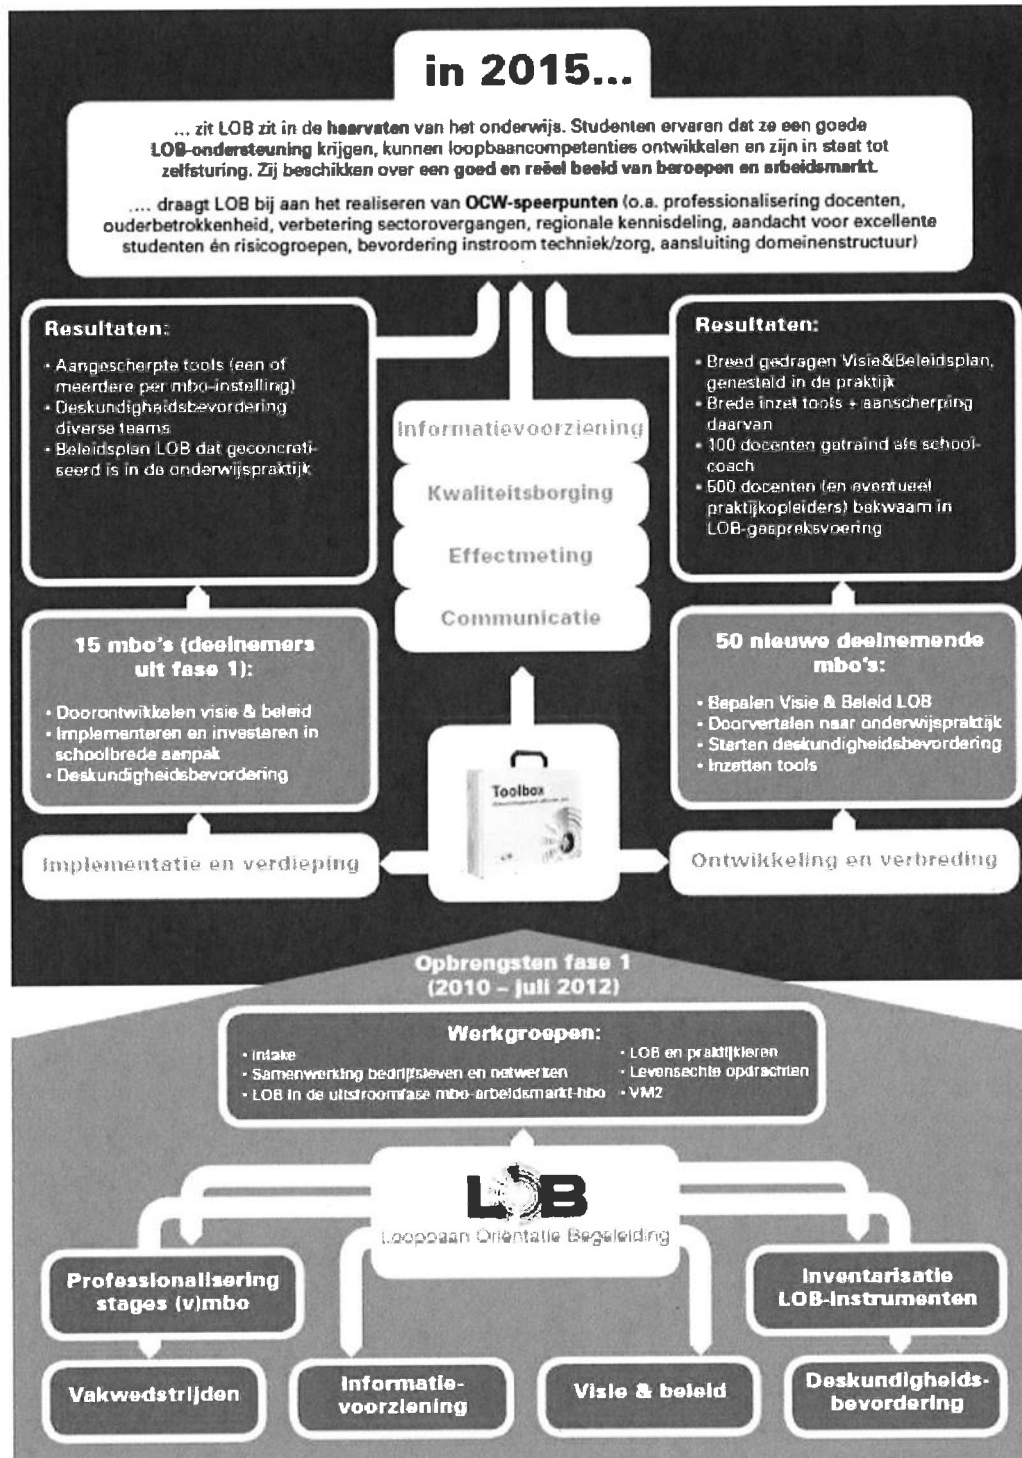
in 2015...

... zit LOB zit in de haarvaten van het onderwijs. Studenten ervaren dat ze een goede LOB-ondersteuning krijgen, kunnen loopbaancompetenties ontwikkelen en zijn in staat tot zelfsturing. Zij beschikken over een goed en reëel beeld van beroepen en arbeidsmarkt.

.... draagt LOB bij aan het realiseren van OCW-speerpunten (o.a. professionalisering docenten, ouderbetrokkenheid, verbetering sectorovergangen, regionale kennisdeling, aandacht voor excellente studenten én risicogroepen, bevordering instroom techniek/zorg, aansluiting domeinenstructuur)

Resultaten:
- Aangescherpte tools (een of meerdere per mbo-instelling)
- Deskundigheidsbevordering diverse teams
- Beleidsplan LOB dat geconcretiseerd is in de onderwijspraktijk

Informatievoorziening
Kwaliteitsborging
Effectmeting
Communicatie

Resultaten:
- Breed gedragen Visie&Beleidsplan, genesteld in de praktijk
- Brede inzet tools + aanscherping daarvan
- 100 docenten getraind als schoolcoach
- 500 docenten (en eventueel praktijkopleiders) bekwaam in LOB-gespreksvoering

15 mbo's (deelnemers uit fase 1):
- Doorontwikkelen visie & beleid
- Implementeren en investeren in schoolbrede aanpak
- Deskundigheidsbevordering

50 nieuwe deelnemende mbo's:
- Bepalen Visie & Beleid LOB
- Doorvertalen naar onderwijspraktijk
- Starten deskundigheidsbevordering
- Inzetten tools

Toolbox

Implementatie en verdieping

Ontwikkeling en verbreding

Opbrengsten fase 1
(2010 – juli 2012)

Werkgroepen:
- Intake
- Samenwerking bedrijfsleven en netwerken
- LOB in de uitstroomfase mbo-arbeidsmarkt-hbo
- LOB en praktijkleren
- Levensechte opdrachten
- VM2

LOB
Loopbaan Oriëntatie Begeleiding

Professionalisering stages (v)mbo

Inventarisatie LOB-instrumenten

Vakwedstrijden

Informatievoorziening

Visie & beleid

Deskundigheidsbevordering